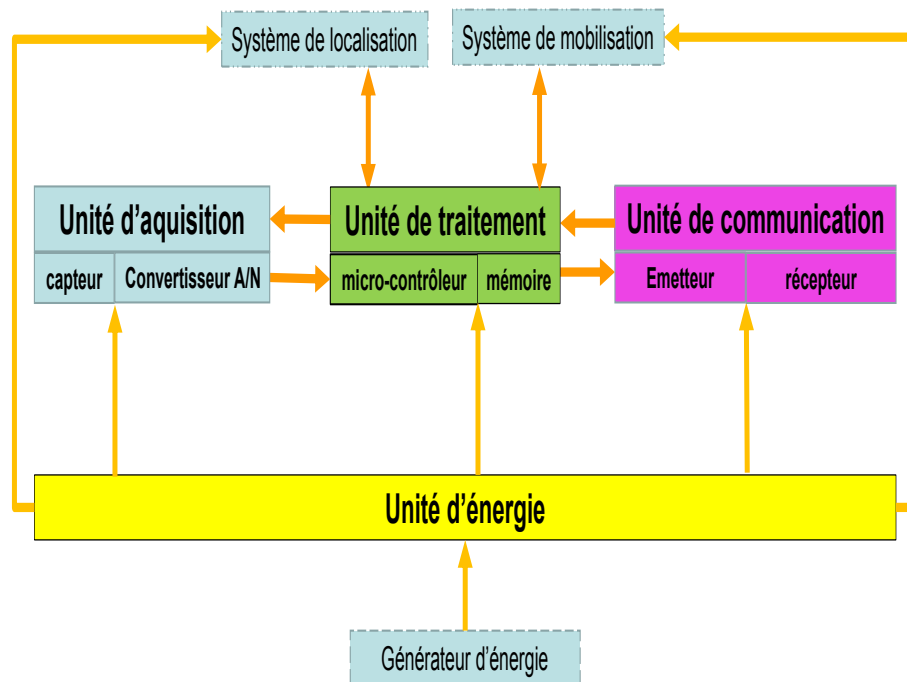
Système de localisation

Système de mobilisation

Unité d'aquisition

capteur

Convertisseur A/N

Unité de traitement

micro-contrôleur

mémoire

Unité de communication

Emetteur

récepteur

Unité d'énergie

Générateur d'énergie